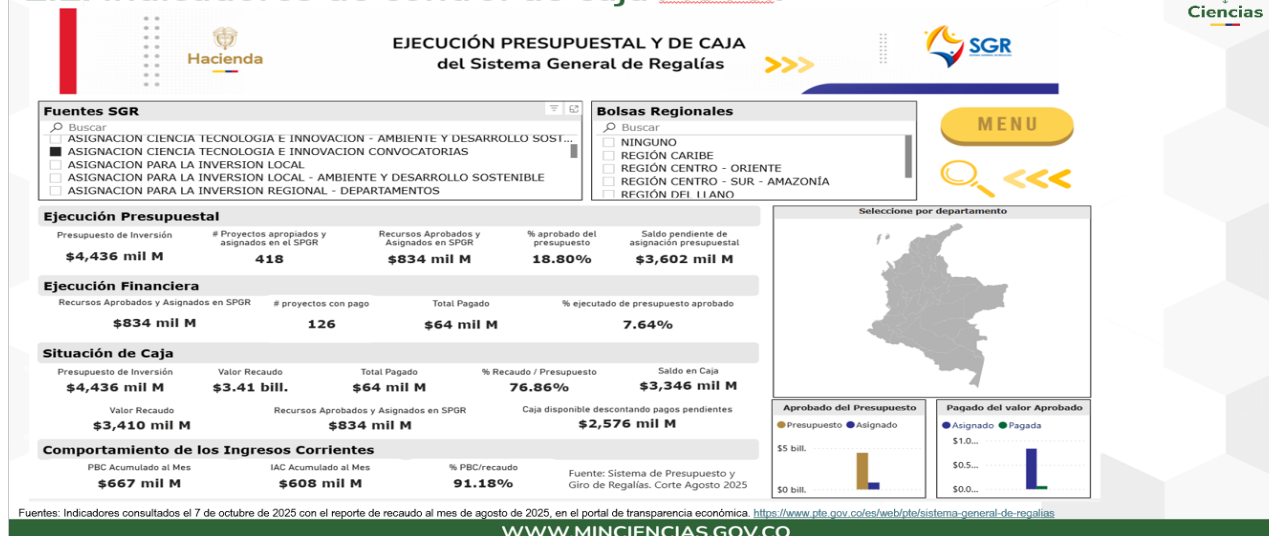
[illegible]

Ciencias

Hacienda

EJECUCIÓN PRESUPUESTAL Y DE CAJA
del Sistema General de Regalías

SGR

Fuentes SGR

Buscar

ASIGNACION CIENCIA TECNOLOGIA E INNOVACION - AMBIENTE Y DESARROLLO SOST...
ASIGNACION CIENCIA TECNOLOGIA E INNOVACION CONVOCATORIAS
ASIGNACION PARA LA INVERSION LOCAL
ASIGNACION PARA LA INVERSION LOCAL - AMBIENTE Y DESARROLLO SOSTENIBLE
ASIGNACION PARA LA INVERSION REGIONAL - DEPARTAMENTOS

Bolsas Regionales

Buscar

NINGUNO
REGIÓN CARIBE
REGIÓN CENTRO - ORIENTE
REGIÓN CENTRO - SUR - AMAZONÍA
REGIÓN DEL LLANO

MENU

Ejecución Presupuestal

| Presupuesto de Inversión | # Proyectos apropiados y asignados en el SPGR | Recursos Aprobados y Asignados en SPGR | % aprobado del presupuesto | Saldo pendiente de asignación presupuestal |
|---|---|---|---|---|
| $4,436 mil M | 418 | $834 mil M | 18.80% | $3,602 mil M |

Ejecución Financiera

| Recursos Aprobados y Asignados en SPGR | # proyectos con pago | Total Pagado | % ejecutado de presupuesto aprobado |
|---|---|---|---|
| $834 mil M | 126 | $64 mil M | 7.64% |

Situación de Caja

| Presupuesto de Inversión | Valor Recaudo | Total Pagado | % Recaudo / Presupuesto | Saldo en Caja |
|---|---|---|---|---|
| $4,436 mil M | $3.41 bill. | $64 mil M | 76.86% | $3,346 mil M |

| Valor Recaudo | Recursos Aprobados y Asignados en SPGR | Caja disponible descontando pagos pendientes |
|---|---|---|
| $3,410 mil M | $834 mil M | $2,576 mil M |

Comportamiento de los Ingresos Corrientes

| PBC Acumulado al Mes | IAC Acumulado al Mes | % PBC/recaudo |
|---|---|---|
| $667 mil M | $608 mil M | 91.18% |

Fuente: Sistema de Presupuesto y Giro de Regalías. Corte Agosto 2025

Seleccione por departamento

Aprobado del Presupuesto
Presupuesto Asignado
$5 bill.
$0 bill.

Pagado del valor Aprobado
Asignado Pagada
$1.0...
$0.5...
$0.0...

Fuentes: Indicadores consultados el 7 de octubre de 2025 con el reporte de recaudo al mes de agosto de 2025, en el portal de transparencia económica. https://www.pte.gov.co/es/web/pte/sistema-general-de-regalias

WWW.MINCIENCIAS.GOV.CO